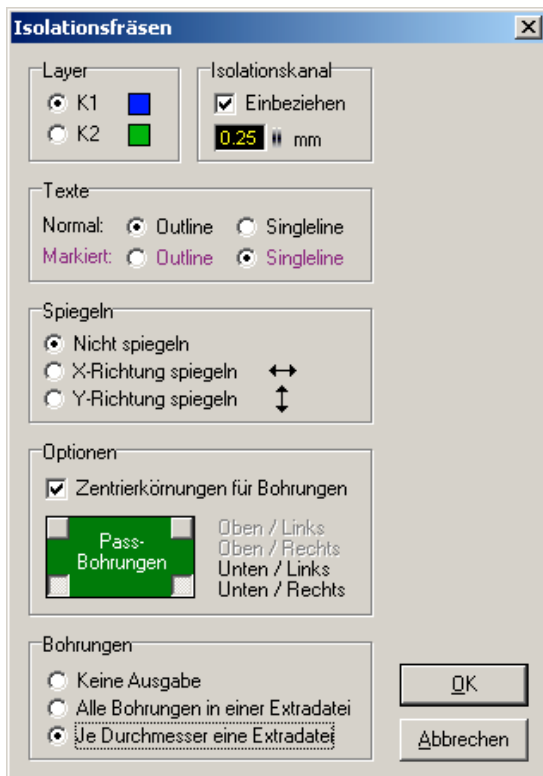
Isolationsfräsen

Layer
K1
K2

Isolationskanal
Einbeziehen
0.25 mm

Texte
Normal: Outline Singleline
Markiert: Outline Singleline

Spiegeln
Nicht spiegeln
X-Richtung spiegeln
Y-Richtung spiegeln

Optionen
Zentrierkörnungen für Bohrungen
Pass-Bohrungen
Oben / Links
Oben / Rechts
Unten / Links
Unten / Rechts

Bohrungen
Keine Ausgabe
Alle Bohrungen in einer Extradatei
Je Durchmesser eine Extradatei

OK
Abbrechen